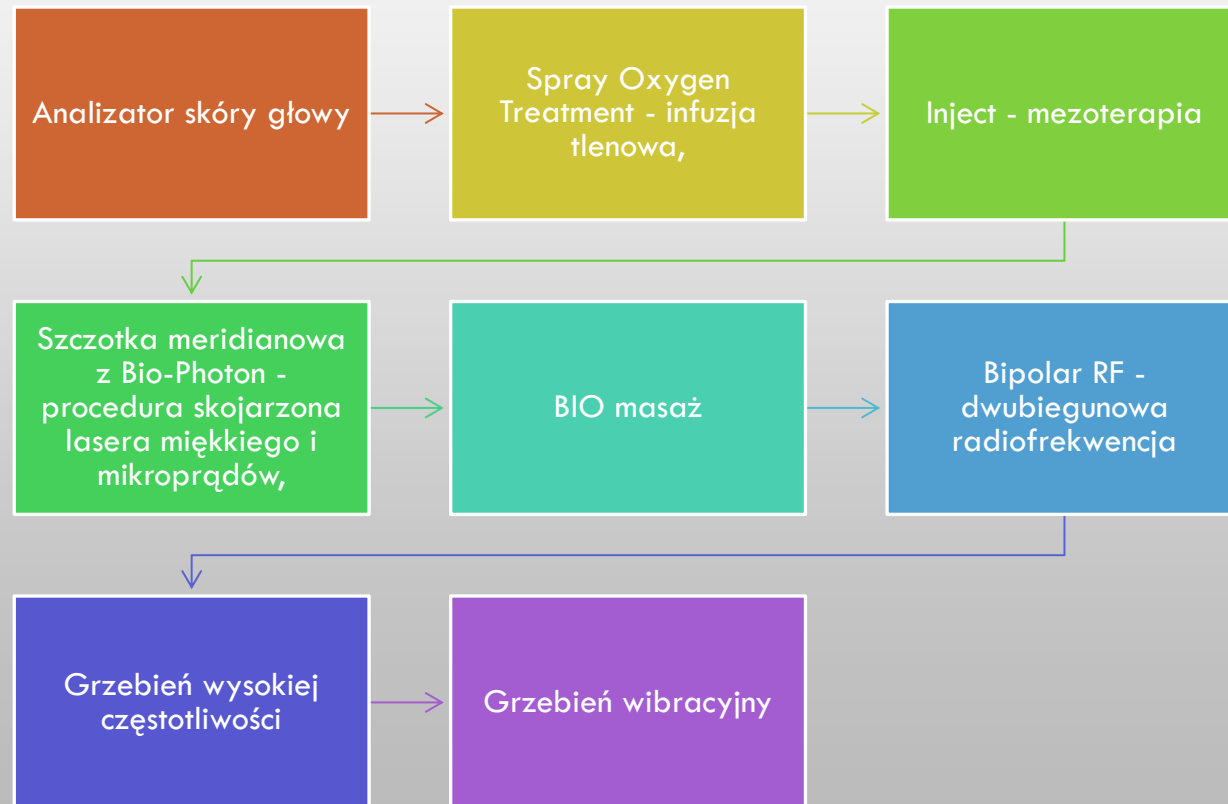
Analizator skóry głowy

Spray Oxygen Treatment - infuzja tlenowa,

Inject - mezoterapia

Szczotka meridianowa z Bio-Photon - procedura skojarzona lasera miękkiego i mikroprądów,

BIO masaż

Bipolar RF - dwubiegunowa radiofrekwencja

Grzebień wysokiej częstotliwości

Grzebień wibracyjny